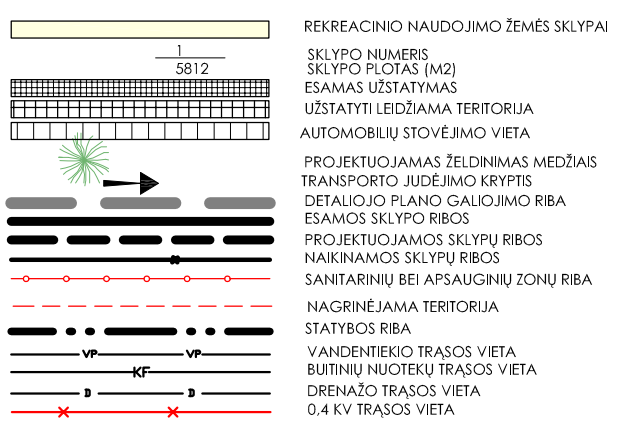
REKREACINIO NAUDOJIMO ŽEMĖS SKLYPAI

$\frac{1}{5812}$

SKLYPO NUMERIS
SKLYPO PLOTAS (M2)

ESAMAS UŽSTATYMAS

UŽSTATYTI LEIDŽIAMA TERITORIJA

AUTOMOBILIŲ STOVĖJIMO VIETA

PROJEKTUOJAMAS ŽELDINIMAS MEDŽIAIS

TRANSPORTO JUDĖJIMO KRYPTIS

DETALIOJO PLANO GALIOJIMO RIBA

ESAMOS SKLYPO RIBOS

PROJEKTUOJAMOS SKLYPŲ RIBOS

NAIKINAMOS SKLYPŲ RIBOS

SANITARINIŲ BEI APSAUGINIŲ ZONŲ RIBA

NAGRINĖJAMA TERITORIJA

STATYBOS RIBA

VP VP
VANDENTIEKIO TRĄSOS VIETA

KF
BUITINIŲ NUOTEKŲ TRĄSOS VIETA

D D
DRENAŽO TRĄSOS VIETA

0,4 KV TRĄSOS VIETA